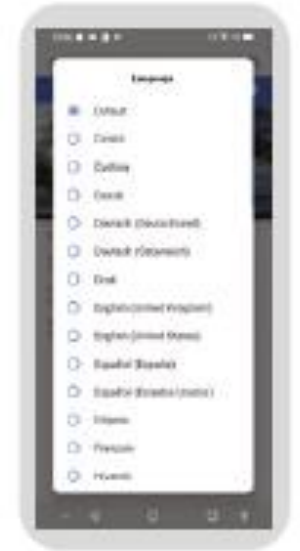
Language

Default

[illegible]

Čeština

Dansk

Deutsch (Deutschland)

Deutsch (Österreich)

Eesti

English (United Kingdom)

English (United States)

Español (España)

Español (Estados Unidos)

Filipino

Français

Hrvatski